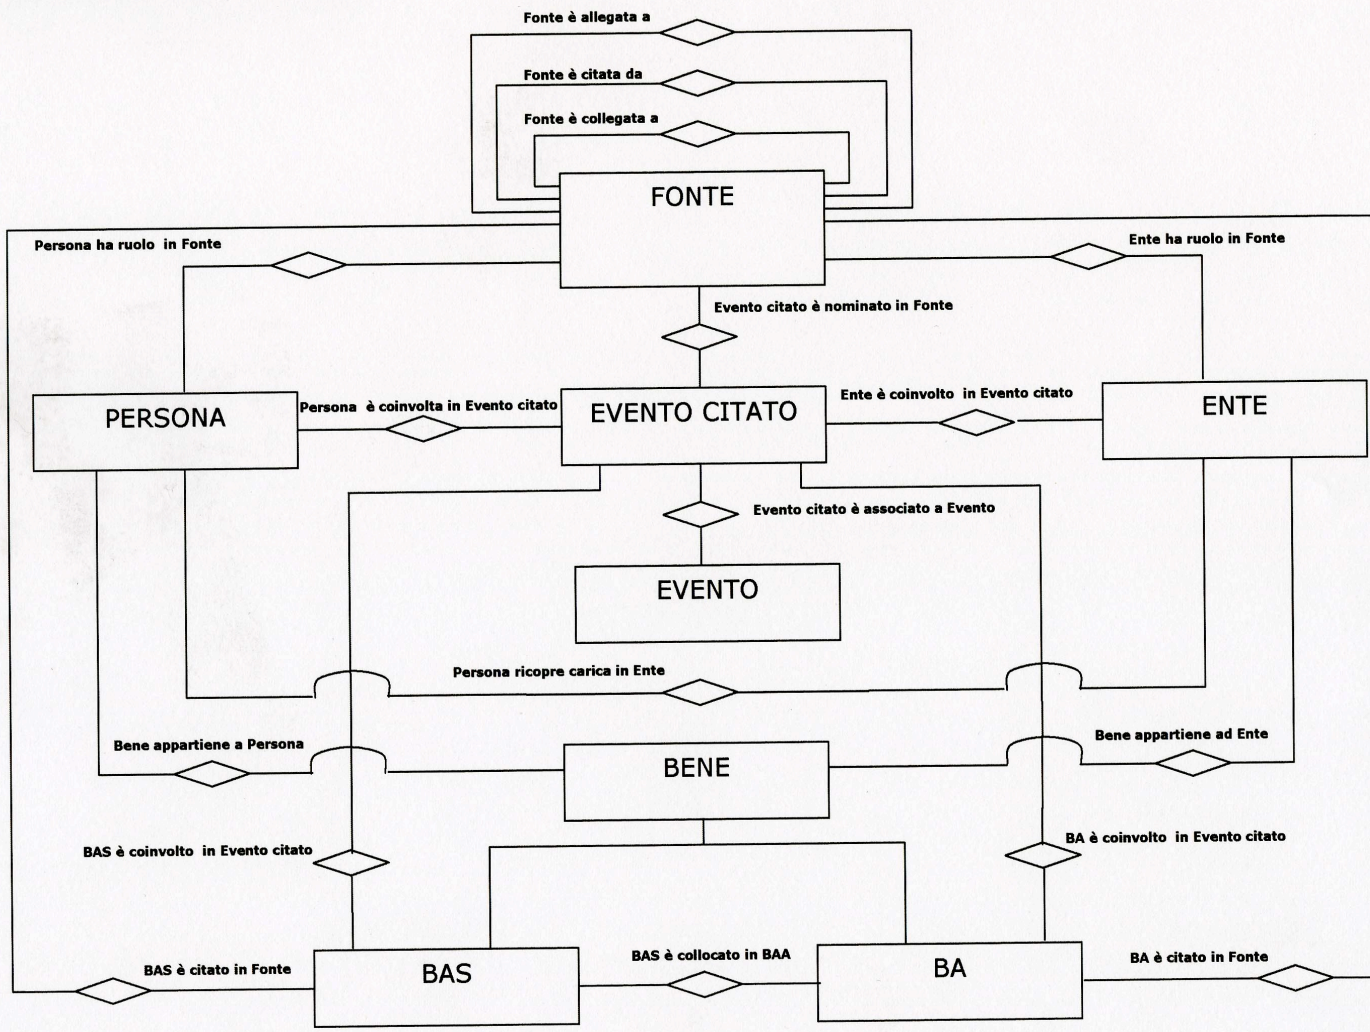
Fonte è allegata a

Fonte è citata da

Fonte è collegata a

FONTE

Persona ha ruolo in Fonte

Ente ha ruolo in Fonte

Evento citato è nominato in Fonte

PERSONA

Persona è coinvolta in Evento citato

EVENTO CITATO

Ente è coinvolto in Evento citato

ENTE

Evento citato è associato a Evento

EVENTO

Persona ricopre carica in Ente

Bene appartiene a Persona

BENE

Bene appartiene ad Ente

BAS è coinvolto in Evento citato

BA è coinvolto in Evento citato

BAS è citato in Fonte

BAS

BAS è collocato in BAA

BA

BA è citato in Fonte